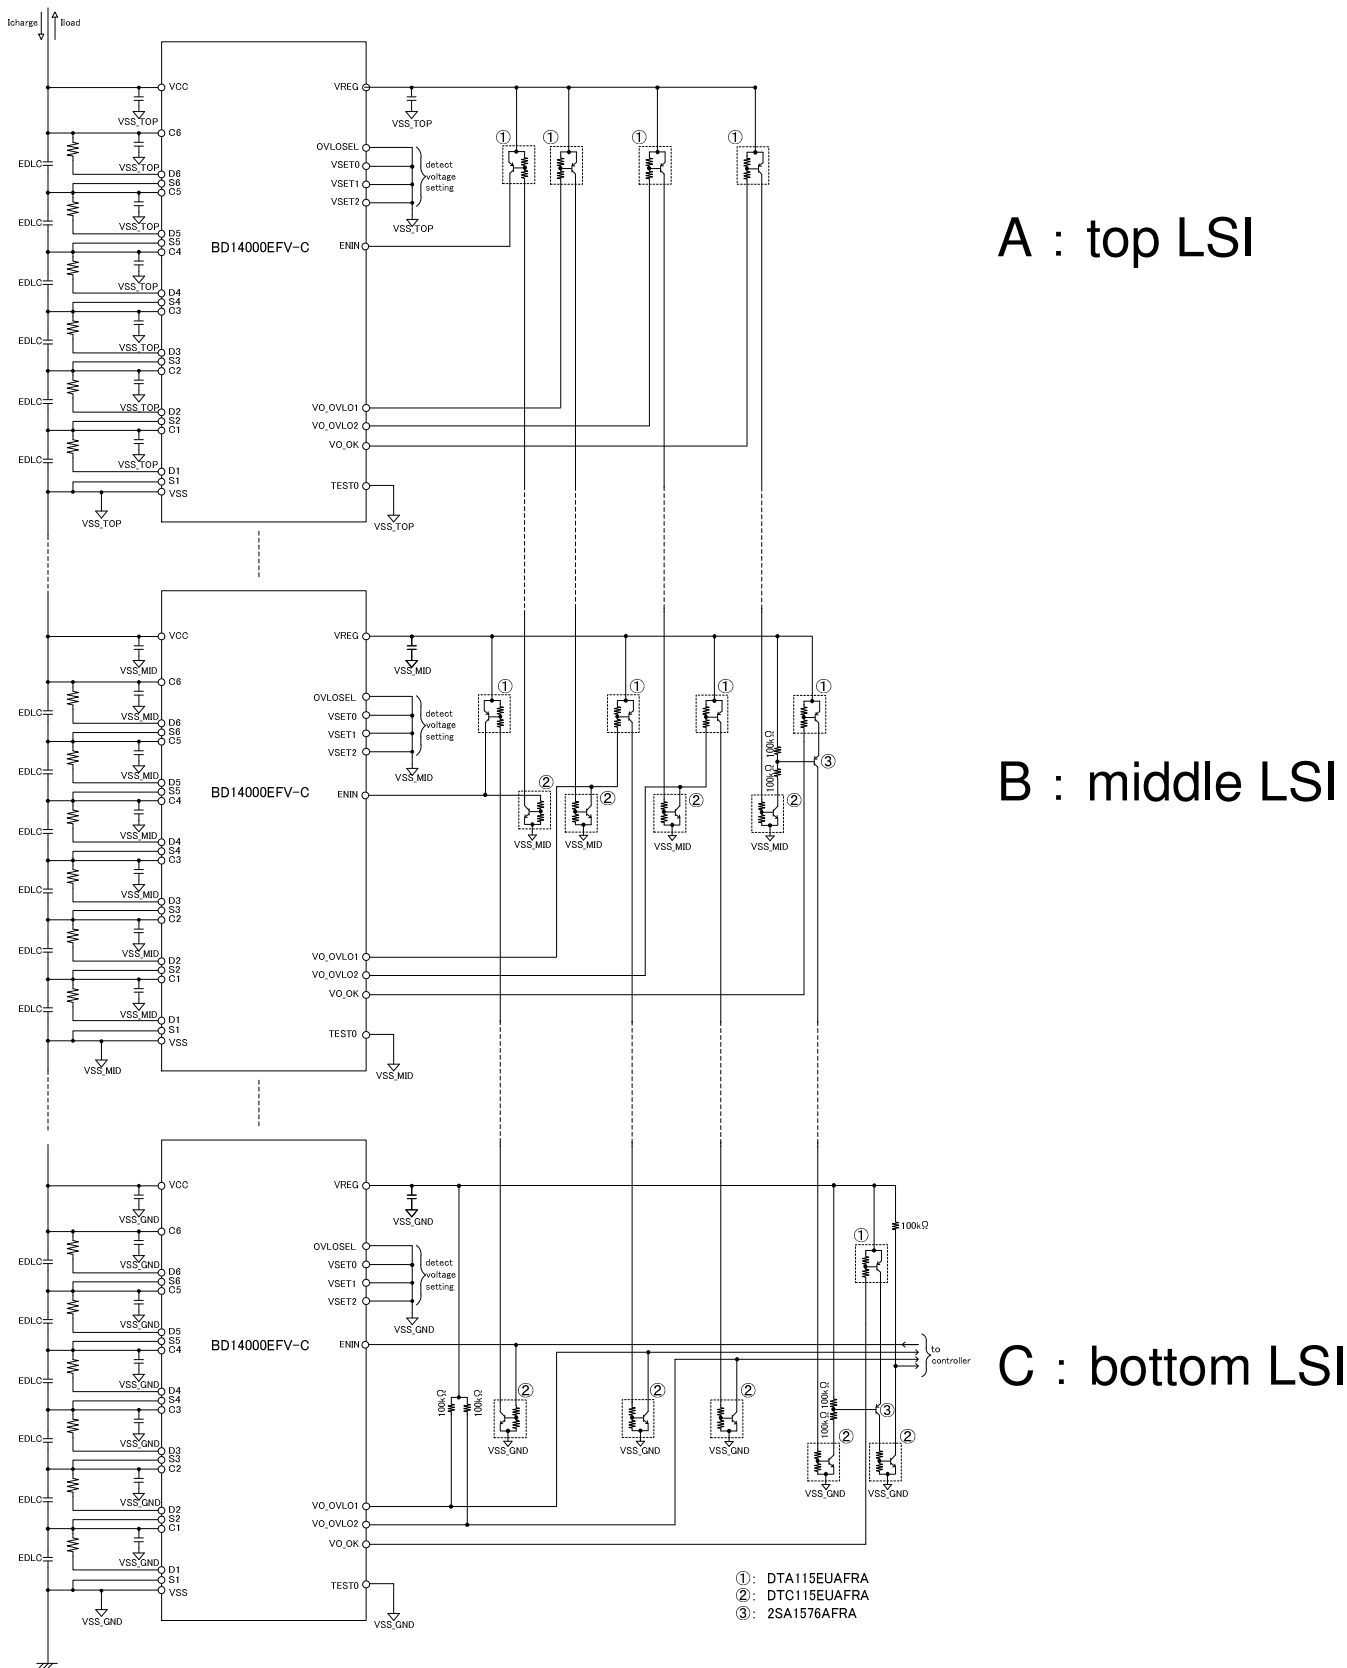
Icharge Iload

VCC
VSS_TOP
C6
VSS_TOP
D6
S6
C5
EDLC
VSS_TOP
D5
S5
C4
EDLC
VSS_TOP
D4
S4
C3
EDLC
VSS_TOP
D3
S3
C2
EDLC
VSS_TOP
D2
S2
C1
EDLC
VSS_TOP
D1
S1
VSS
EDLC
VSS_TOP

BD14000EFV-C

VREG
VSS_TOP
OVLOSEL
VSET0
VSET1
VSET2
detect voltage setting
VSS_TOP
ENIN
VO_OVLO1
VO_OVLO2
VO_OK
TEST0
VSS_TOP

① ① ① ①

A : top LSI

VCC
VSS_MID
C6
VSS_MID
D6
S6
C5
EDLC
VSS_MID
D5
S5
C4
EDLC
VSS_MID
D4
S4
C3
EDLC
VSS_MID
D3
S3
C2
EDLC
VSS_MID
D2
S2
C1
EDLC
VSS_MID
D1
S1
VSS
EDLC
VSS_MID

BD14000EFV-C

VREG
VSS_MID
OVLOSEL
VSET0
VSET1
VSET2
detect voltage setting
VSS_MID
ENIN
VO_OVLO1
VO_OVLO2
VO_OK
TEST0
VSS_MID

① ① ① ①
100kΩ
100kΩ
③
② ② ② ②
VSS_MID VSS_MID VSS_MID VSS_MID

B : middle LSI

VCC
VSS_GND
C6
VSS_GND
D6
S6
C5
EDLC
VSS_GND
D5
S5
C4
EDLC
VSS_GND
D4
S4
C3
EDLC
VSS_GND
D3
S3
C2
EDLC
VSS_GND
D2
S2
C1
EDLC
VSS_GND
D1
S1
VSS
EDLC
VSS_GND

BD14000EFV-C

VREG
VSS_GND
OVLOSEL
VSET0
VSET1
VSET2
detect voltage setting
VSS_GND
ENIN
VO_OVLO1
VO_OVLO2
VO_OK
TEST0
VSS_GND

100kΩ
①
to controller
100kΩ 100kΩ
② ② ②
VSS_GND VSS_GND VSS_GND
100kΩ 100kΩ
③
② ②
VSS_GND VSS_GND

C : bottom LSI

①: DTA115EUAFRA
②: DTC115EUAFRA
③: 2SA1576AFRA